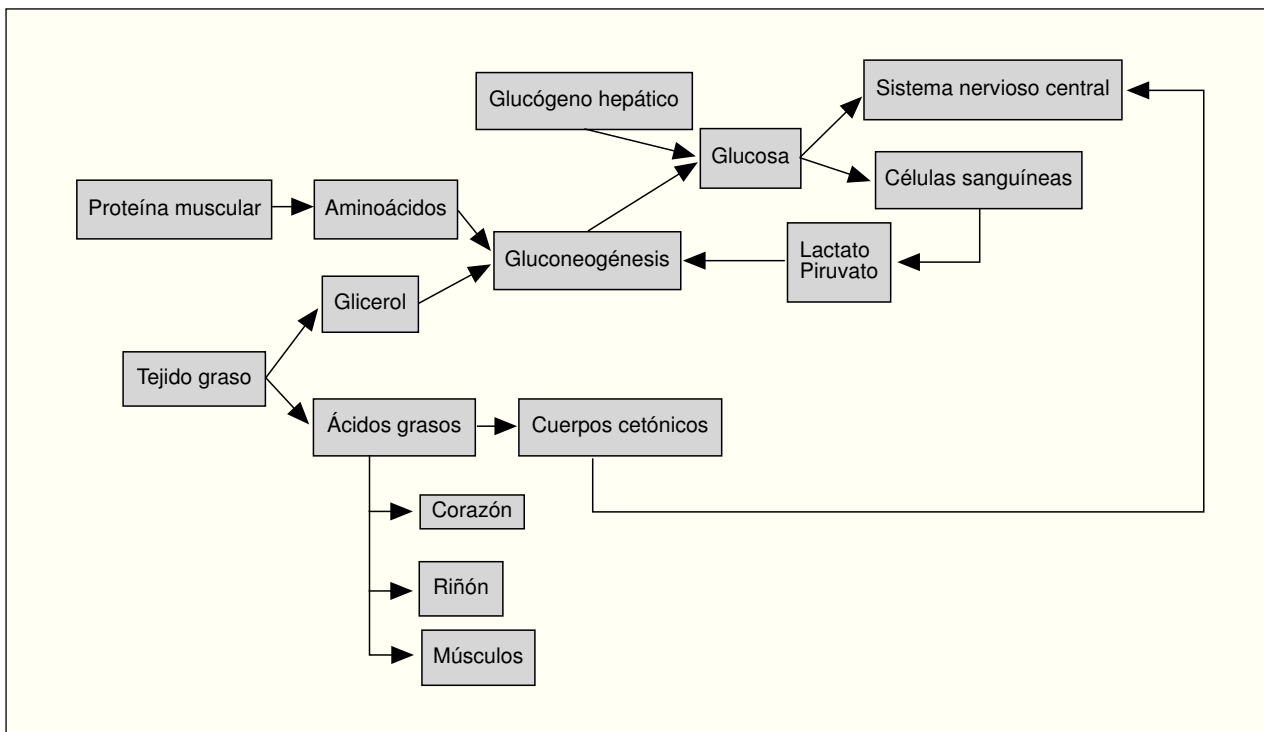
Glucógeno hepático

Sistema nervioso central

Glucosa

Células sanguíneas

Proteína muscular

Aminoácidos

Gluconeogénesis

Lactato
Piruvato

Glicerol

Tejido graso

Ácidos grasos

Cuerpos cetónicos

Corazón

Riñón

Músculos